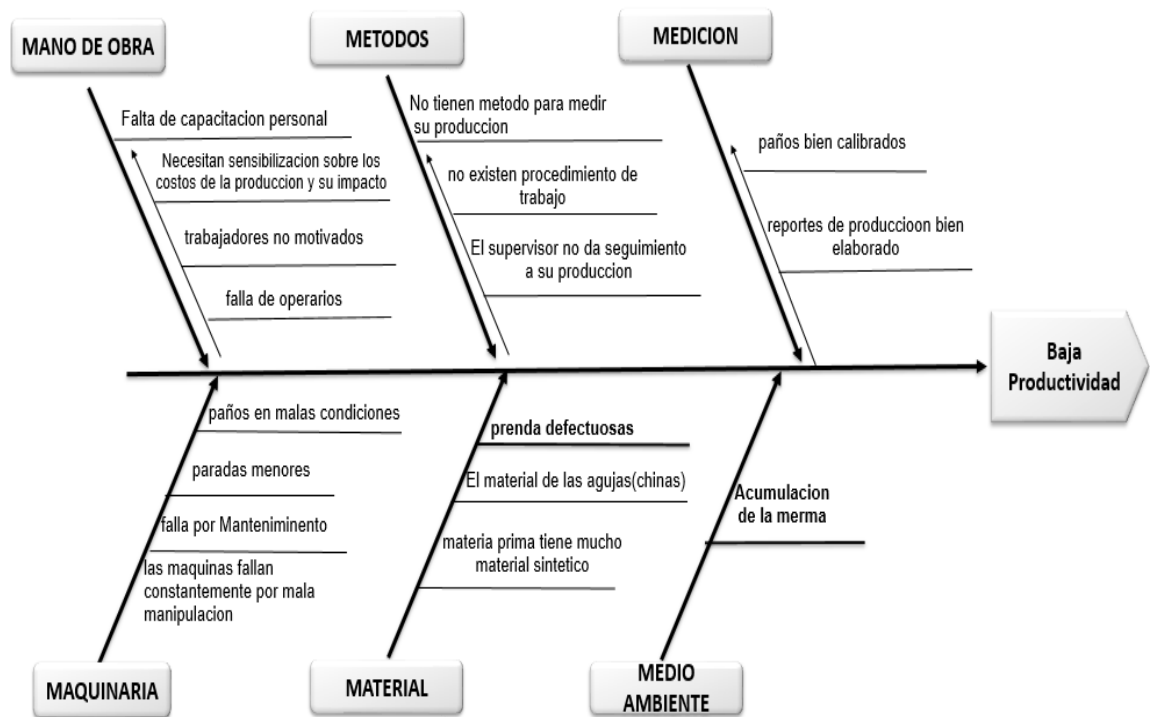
MANO DE OBRA

Falta de capacitacion personal

Necesitan sensibilizacion sobre los costos de la produccion y su impacto

trabajadores no motivados

falla de operarios

METODOS

No tienen metodo para medir su produccion

no existen procedimiento de trabajo

El supervisor no da seguimiento a su produccion

MEDICION

paños bien calibrados

reportes de produccioon bien elaborado

Baja Productividad

paños en malas condiciones

paradas menores

falla por Manteniminento

las maquinas fallan constantemente por mala manipulacion

MAQUINARIA

prenda defectuosas

El material de las agujas(chinas)

materia prima tiene mucho material sintetico

MATERIAL

Acumulacion de la merma

MEDIO AMBIENTE